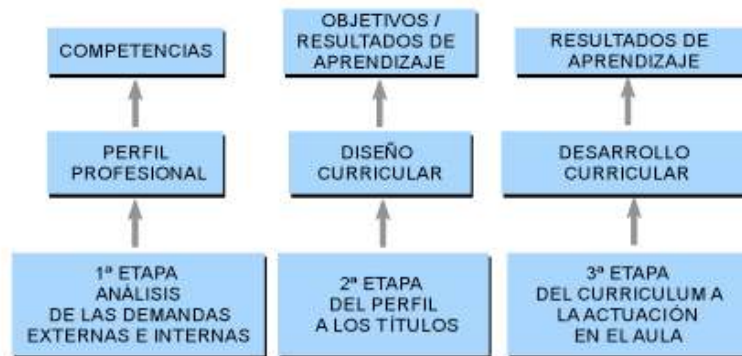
COMPETENCIAS

PERFIL PROFESIONAL

1ª ETAPA ANÁLISIS DE LAS DEMANDAS EXTERNAS E INTERNAS

OBJETIVOS / RESULTADOS DE APRENDIZAJE

DISEÑO CURRICULAR

2ª ETAPA DEL PERFIL A LOS TÍTULOS

RESULTADOS DE APRENDIZAJE

DESARROLLO CURRICULAR

3ª ETAPA DEL CURRICULUM A LA ACTUACIÓN EN EL AULA